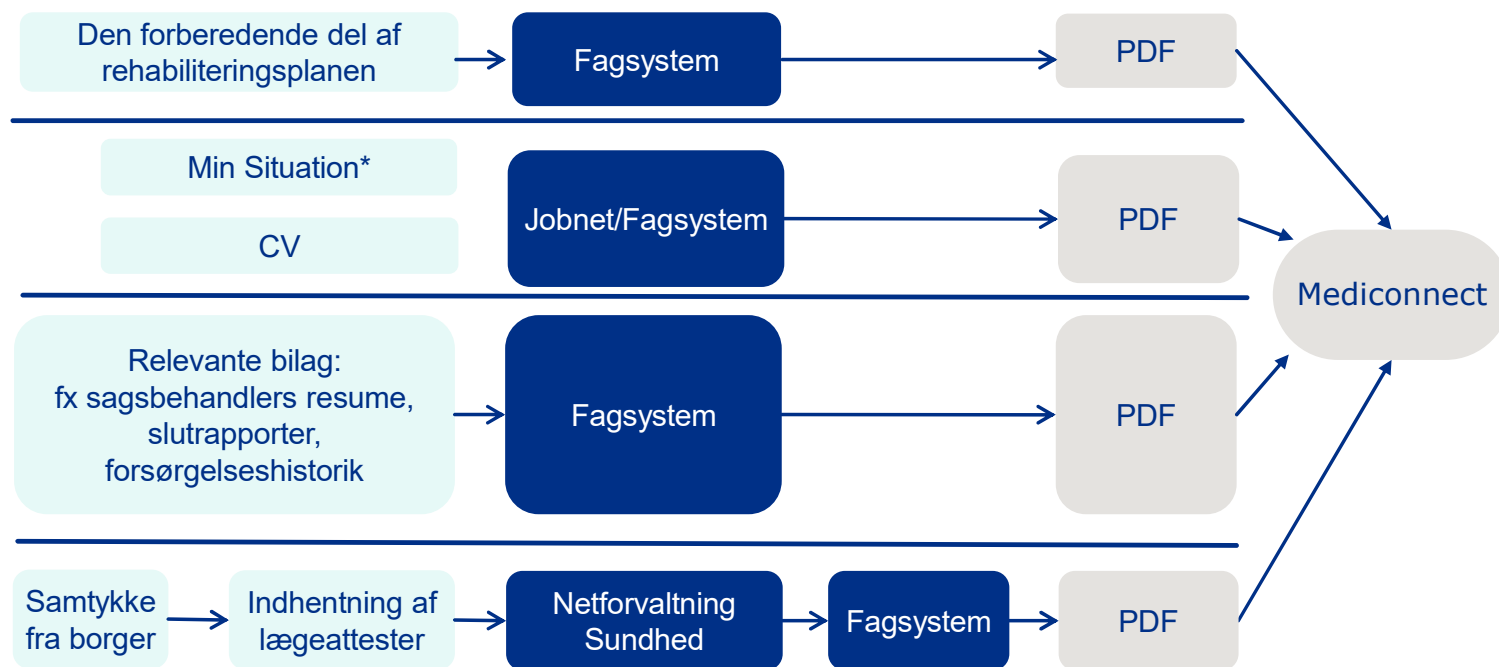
Den forberedende del af rehabiliteringsplanen

Fagsystem

PDF

Min Situation*

CV

Jobnet/Fagsystem

PDF

Mediconnect

Relevante bilag: fx sagsbehandlers resume, slutrapporter, forsørgelseshistorik

Fagsystem

PDF

Samtykke fra borger

Indhentning af lægeattester

Netforvaltning Sundhed

Fagsystem

PDF